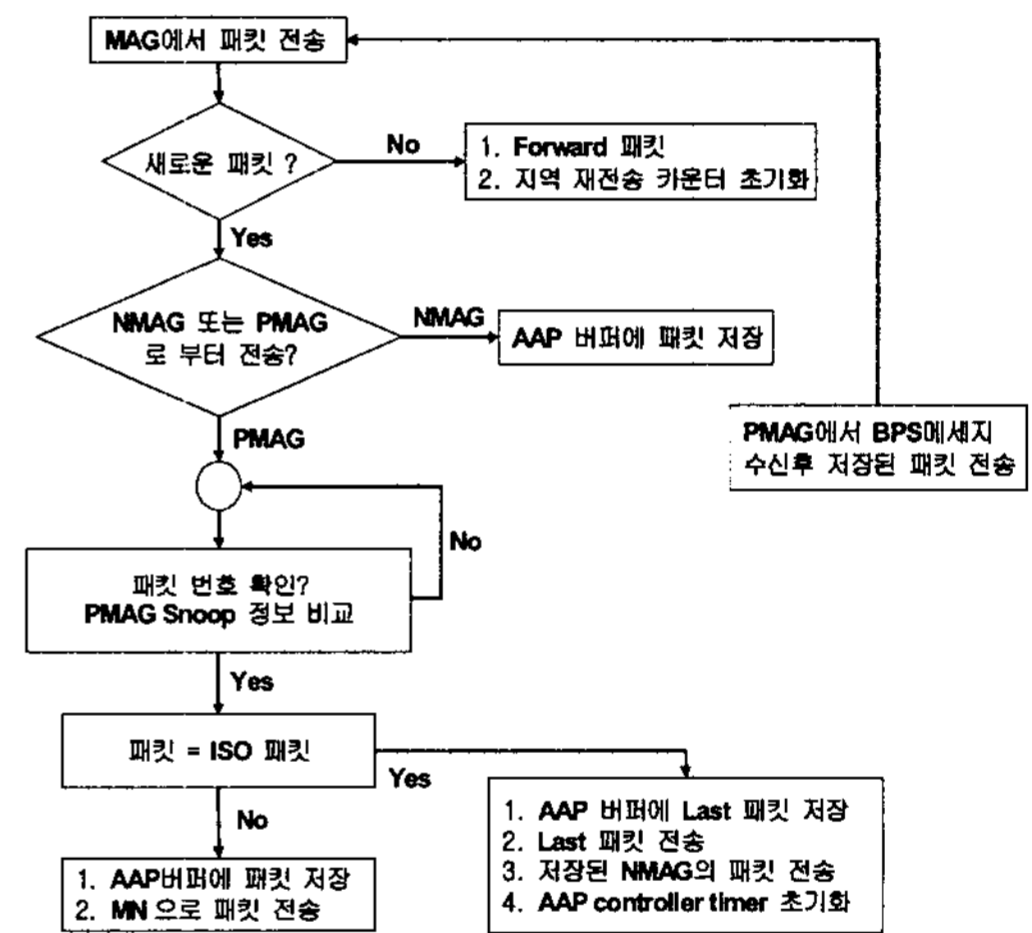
MAG에서 패킷 전송

새로운 패킷 ?

No

1. Forward 패킷
2. 지역 재전송 카운터 초기화

Yes

NMAG 또는 PMAG 로 부터 전송?

NMAG

AAP 버퍼에 패킷 저장

PMAG에서 BPS메세지 수신후 저장된 패킷 전송

PMAG

No

패킷 번호 확인?
PMAG Snoop 정보 비교

Yes

패킷 = ISO 패킷

Yes

1. AAP 버퍼에 Last 패킷 저장
2. Last 패킷 전송
3. 저장된 NMAG의 패킷 전송
4. AAP controller timer 초기화

No

1. AAP버퍼에 패킷 저장
2. MN 으로 패킷 전송